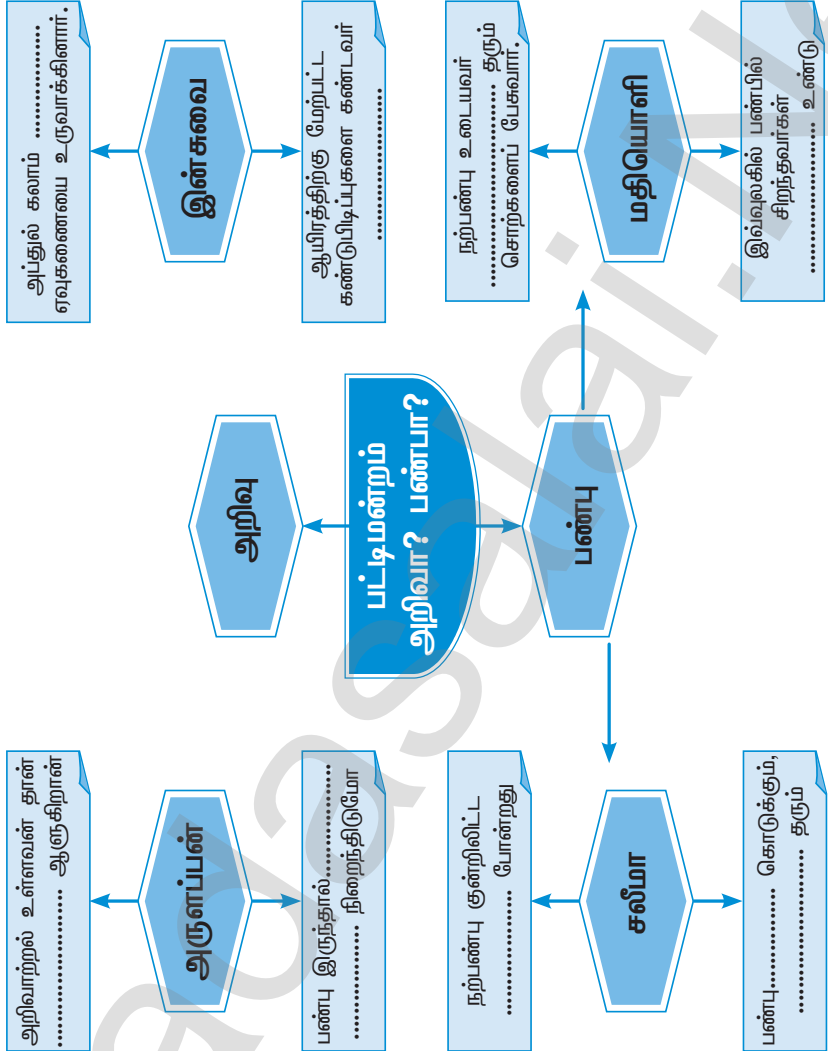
பட்டிமன்றம் அறிவா? பண்பா?

அறிவு

பண்பு

இன்சுவை

ஆய்துல் கலாம் ................ ஏவுகணையை உருவாக்கினார்.

ஆயிரத்திற்கு மேற்பட்ட கண்டுபிடிப்புகளை கண்டவர் ................

அருளப்பன்

அறிவாற்றல் உள்ளவன் தான் ................ ஆகுகிறான்

பண்பு இருந்தால்................ ................ நிறைந்திடுமே

மதியொளி

நற்பண்பு உடையவர் ................ தரும் சொற்களைப் பேசுவார்.

இவ்வுலகில் பண்பில் சிறந்தவர்கள் ................ உண்டு

சலீமா

நற்பண்பு குன்றிலிட்ட ................ போன்றது

பண்பு................ கொடுக்கும், ................ தரும்